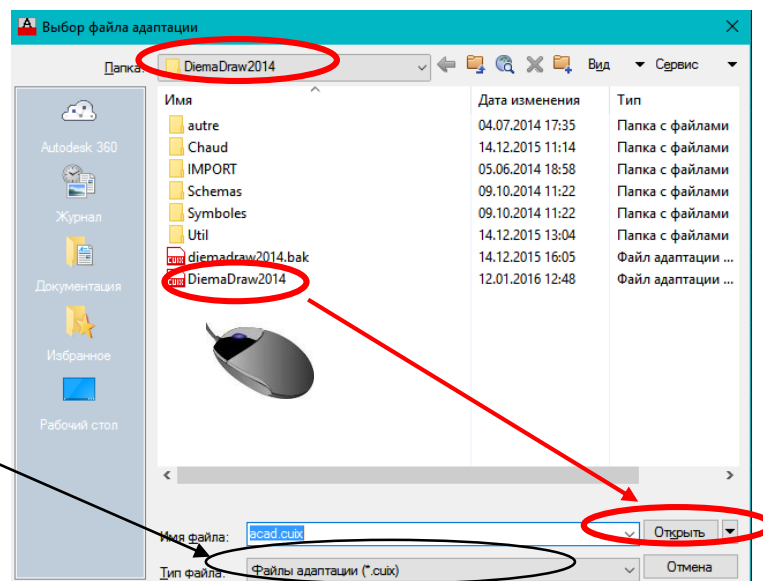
Выбор файла адаптации

Папка: DiemaDraw2014

Вид Сервис

Autodesk 360
Журнал
Документация
Избранное
Рабочий стол

| Имя | Дата изменения | Тип |
|---|---|---|
| autre | 04.07.2014 17:35 | Папка с файлами |
| Chaud | 14.12.2015 11:14 | Папка с файлами |
| IMPORT | 05.06.2014 18:58 | Папка с файлами |
| Schemas | 09.10.2014 11:22 | Папка с файлами |
| Symboles | 09.10.2014 11:22 | Папка с файлами |
| Util | 14.12.2015 13:04 | Папка с файлами |
| diemadraw2014.bak | 14.12.2015 16:05 | Файл адаптации ... |
| DiemaDraw2014 | 12.01.2016 12:48 | Файл адаптации ... |

Имя файла: acad.cuix
Открыть
Тип файла: Файлы адаптации (*.cuix)
Отмена